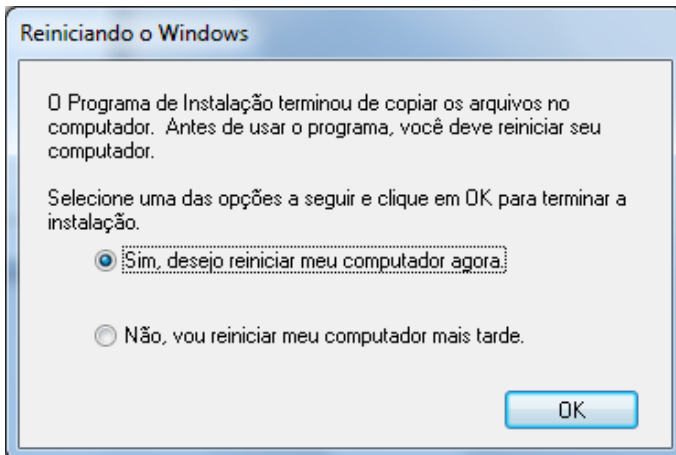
Reiniciando o Windows

O Programa de Instalação terminou de copiar os arquivos no computador. Antes de usar o programa, você deve reiniciar seu computador.

Selecione uma das opções a seguir e clique em OK para terminar a instalação.

Sim, desejo reiniciar meu computador agora.

Não, vou reiniciar meu computador mais tarde.

OK